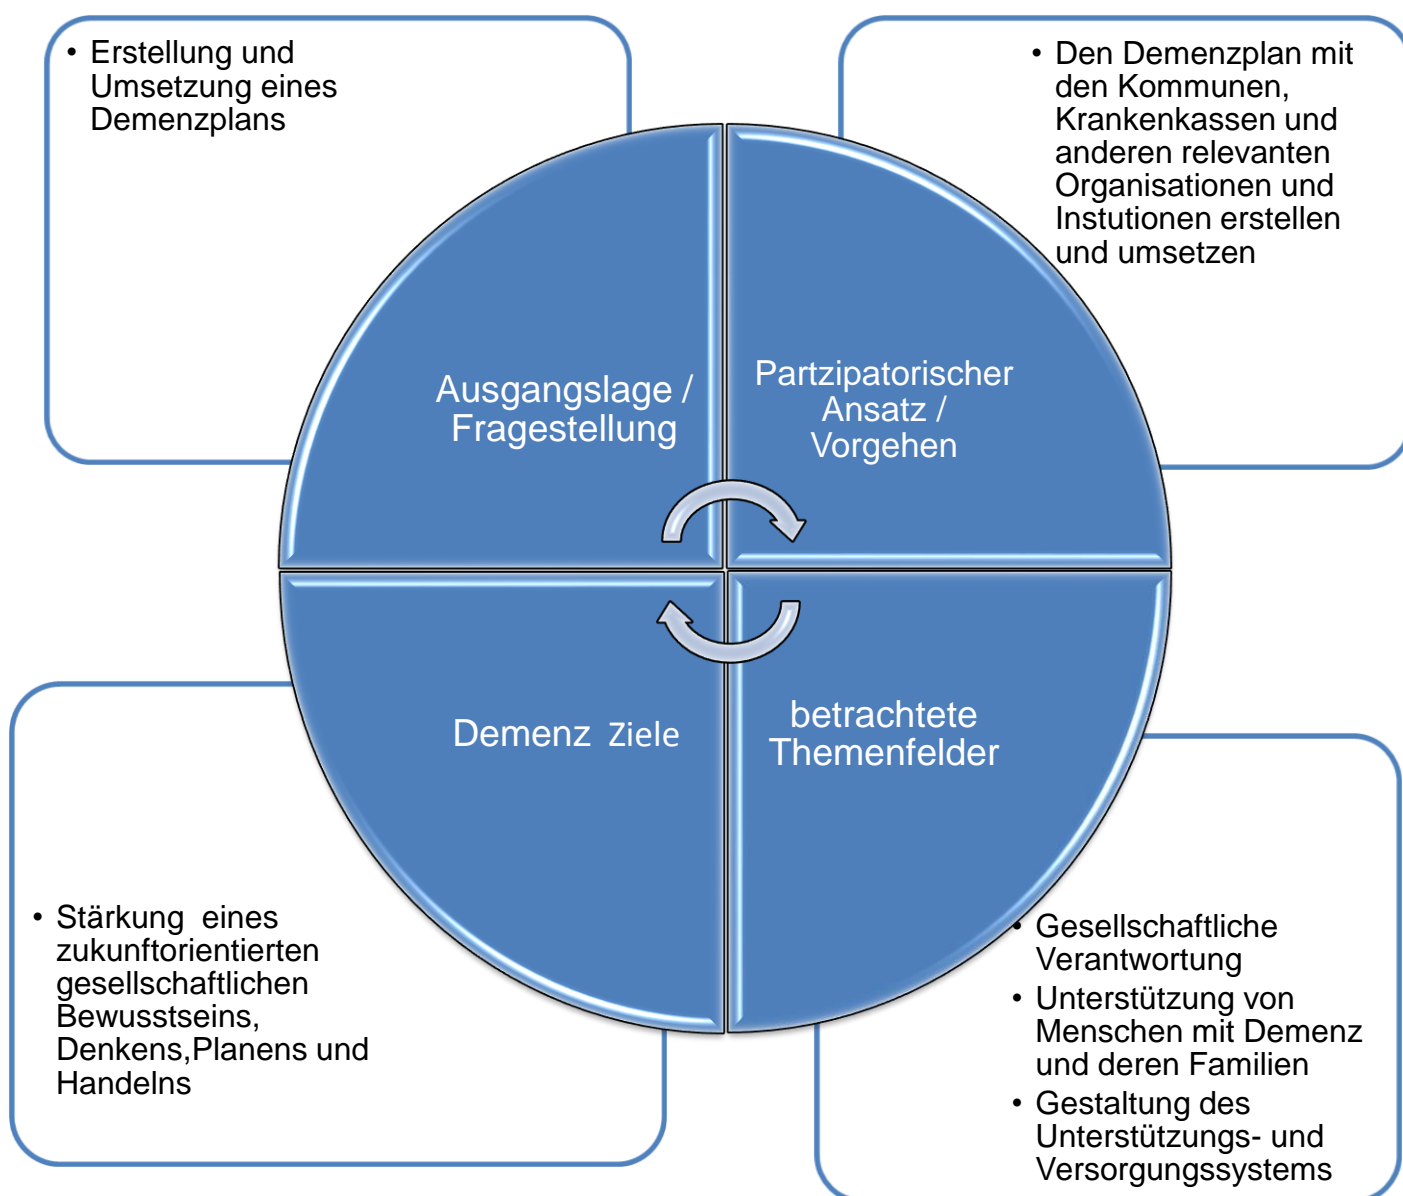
• Erstellung und Umsetzung eines Demenzplans

• Den Demenzplan mit den Kommunen, Krankenkassen und anderen relevanten Organisationen und Instutionen erstellen und umsetzen

Ausgangslage / Fragestellung

Partzipatorischer Ansatz / Vorgehen

Demenz Ziele

betrachtete Themenfelder

• Stärkung eines zukunftorientierten gesellschaftlichen Bewusstseins, Denkens,Planens und Handelns

• Gesellschaftliche Verantwortung
• Unterstützung von Menschen mit Demenz und deren Familien
• Gestaltung des Unterstützungs- und Versorgungssystems